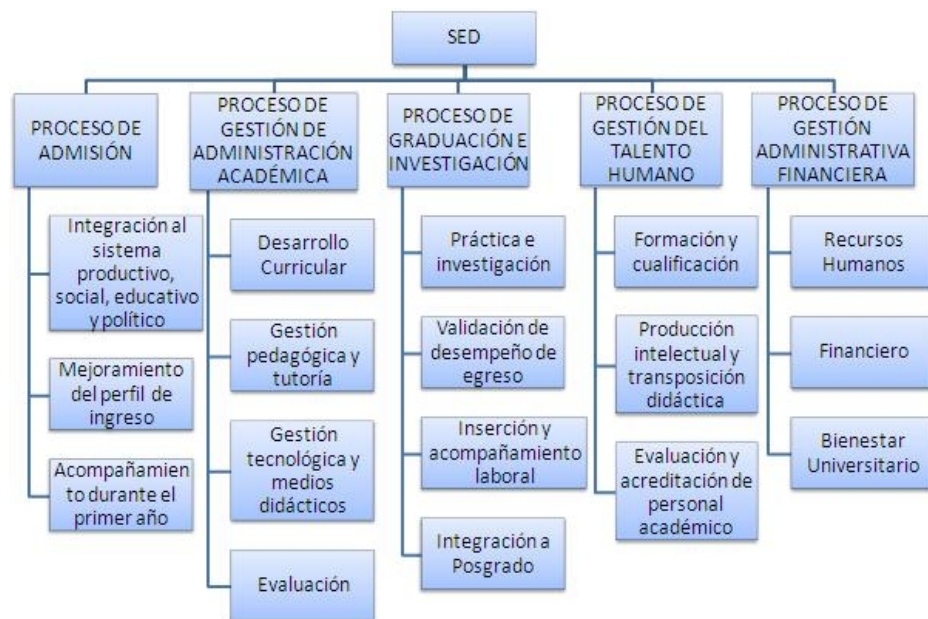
SED

PROCESO DE ADMISIÓN

Integración al sistema productivo, social, educativo y político

Mejoramiento del perfil de ingreso

Acompañamien to durante el primer año

PROCESO DE GESTIÓN DE ADMINISTRACIÓN ACADÉMICA

Desarrollo Curricular

Gestión pedagógica y tutoría

Gestión tecnológica y medios didácticos

Evaluación

PROCESO DE GRADUACIÓN E INVESTIGACIÓN

Práctica e investigación

Validación de desempeño de egreso

Inserción y acompañamiento laboral

Integración a Posgrado

PROCESO DE GESTIÓN DEL TALENTO HUMANO

Formación y cualificación

Producción intelectual y transposición didáctica

Evaluación y acreditación de personal académico

PROCESO DE GESTIÓN ADMINISTRATIVA FINANCIERA

Recursos Humanos

Financiero

Bienestar Universitario